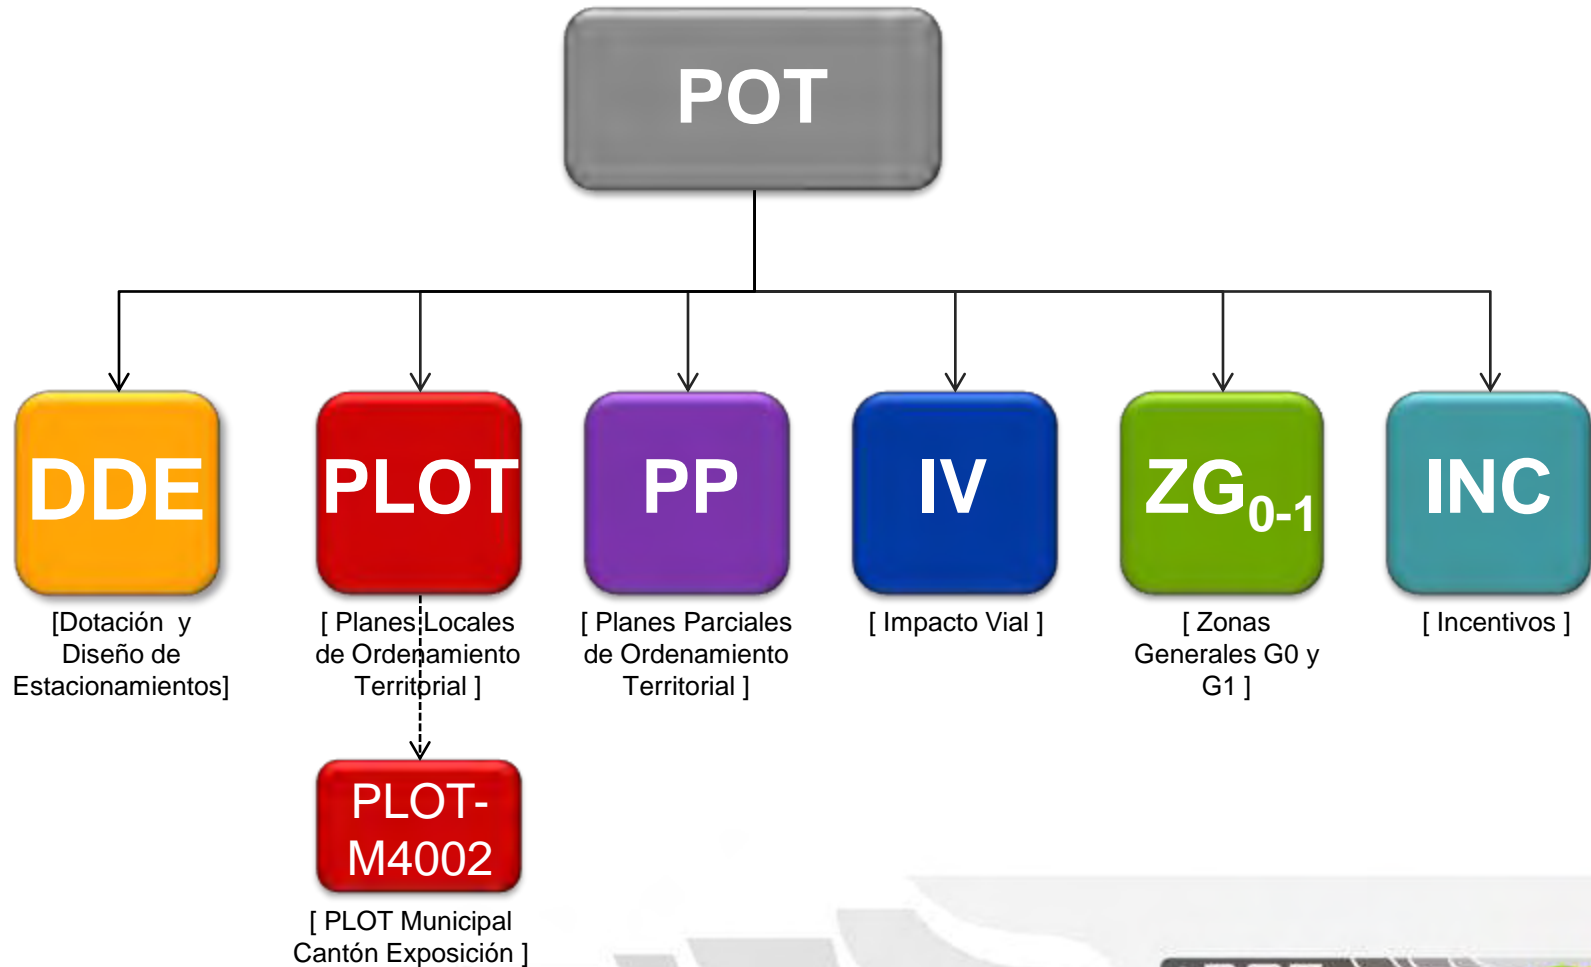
POT

DDE
[Dotación y Diseño de Estacionamientos]

PLOT
[ Planes Locales de Ordenamiento Territorial ]

PP
[ Planes Parciales de Ordenamiento Territorial ]

IV
[ Impacto Vial ]

$ZG_{0-1}$
[ Zonas Generales G0 y G1 ]

INC
[ Incentivos ]

PLOT-M4002
[ PLOT Municipal Cantón Exposición ]